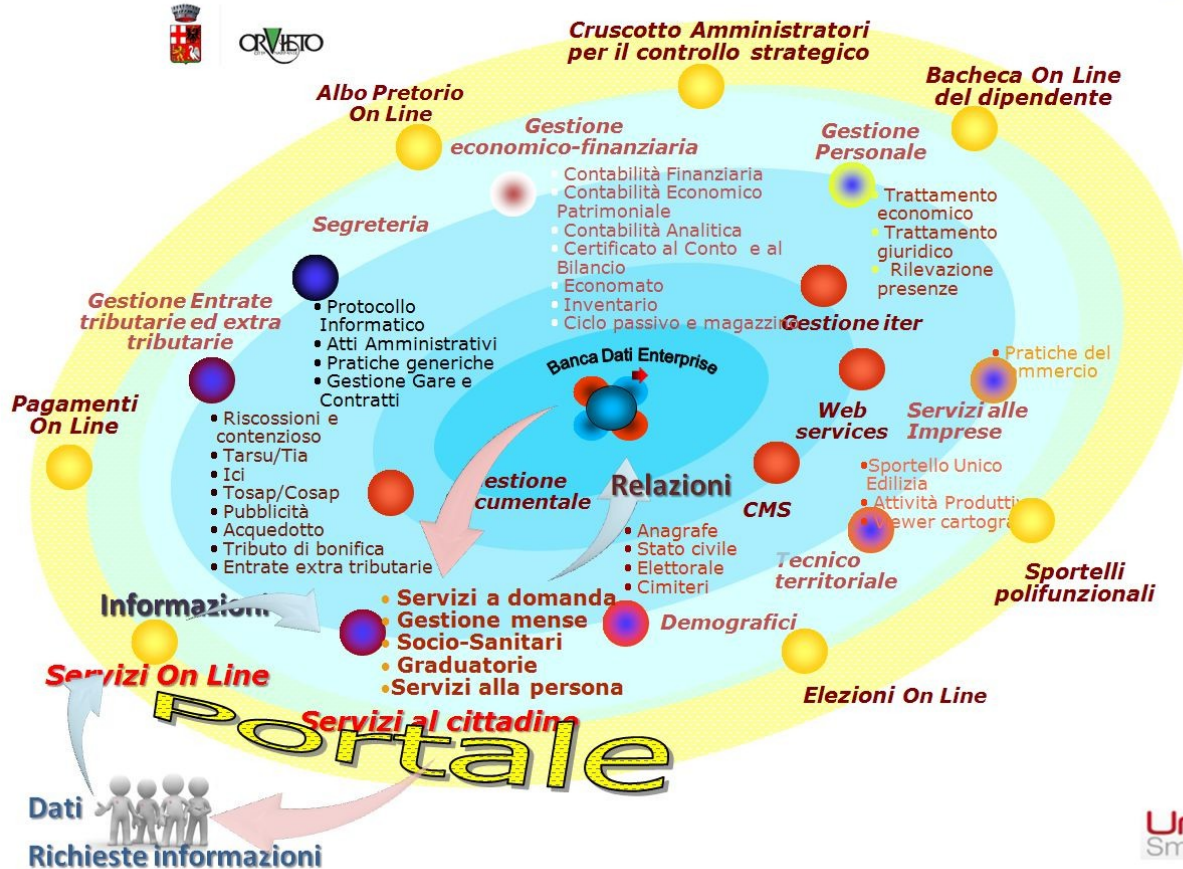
ORVIETO

Cruscotto Amministratori per il controllo strategico

Bacheca On Line del dipendente

Albo Pretorio On Line

Gestione economico-finanziaria

- Contabilità Finanziaria
- Contabilità Economico Patrimoniale
- Contabilità Analitica
- Certificato al Conto e al Bilancio
- Economato
- Inventario
- Ciclo passivo e magazzino

Gestione Personale

- Trattamento economico
- Trattamento giuridico
- Rilevazione presenze

Segreteria

- Protocollo Informatico
- Atti Amministrativi
- Pratiche generiche
- Gestione Gare e Contratti

Gestione Entrate tributarie ed extra tributarie

- Riscossioni e contenzioso
- Tarsu/Tia
- Ici
- Tosap/Cosap
- Pubblicità
- Acquedotto
- Tributo di bonifica
- Entrate extra tributarie

Pagamenti On Line

Gestione iter

Banca Dati Enterprise

- Pratiche del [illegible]mmercio

Web services

Servizi alle Imprese

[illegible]estione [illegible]cumentale

Relazioni

CMS

- Sportello Unico Edilizia
- Attività Produtti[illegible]
- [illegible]ewer cartogra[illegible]

Tecnico territoriale

- Anagrafe
- Stato civile
- Elettorale
- Cimiteri

Sportelli polifunzionali

Informazioni

- Servizi a domanda
- Gestione mense
- Socio-Sanitari
- Graduatorie
- Servizi alla persona

Demografici

Servizi On Line

Elezioni On Line

Servizi al cittadino

Portale

Dati

Richieste informazioni

Un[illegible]
Sm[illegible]